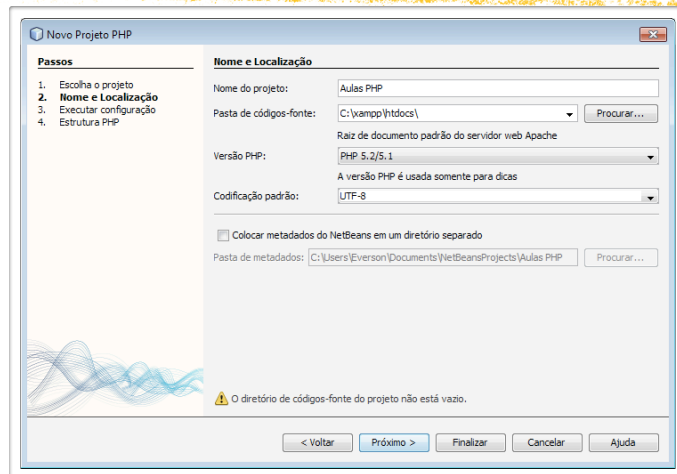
Novo Projeto PHP

Passos

1. Escolha o projeto
2. Nome e Localização
3. Executar configuração
4. Estrutura PHP

Nome e Localização

Nome do projeto: Aulas PHP

Pasta de códigos-fonte: C:\xampp\htdocs\ Procurar...

Raiz de documento padrão do servidor web Apache

Versão PHP: PHP 5.2/5.1

A versão PHP é usada somente para dicas

Codificação padrão: UTF-8

Colocar metadados do NetBeans em um diretório separado

Pasta de metadados: C:\Users\Everson\Documents\NetBeansProjects\Aulas PHP Procurar...

O diretório de códigos-fonte do projeto não está vazio.

< Voltar Próximo > Finalizar Cancelar Ajuda